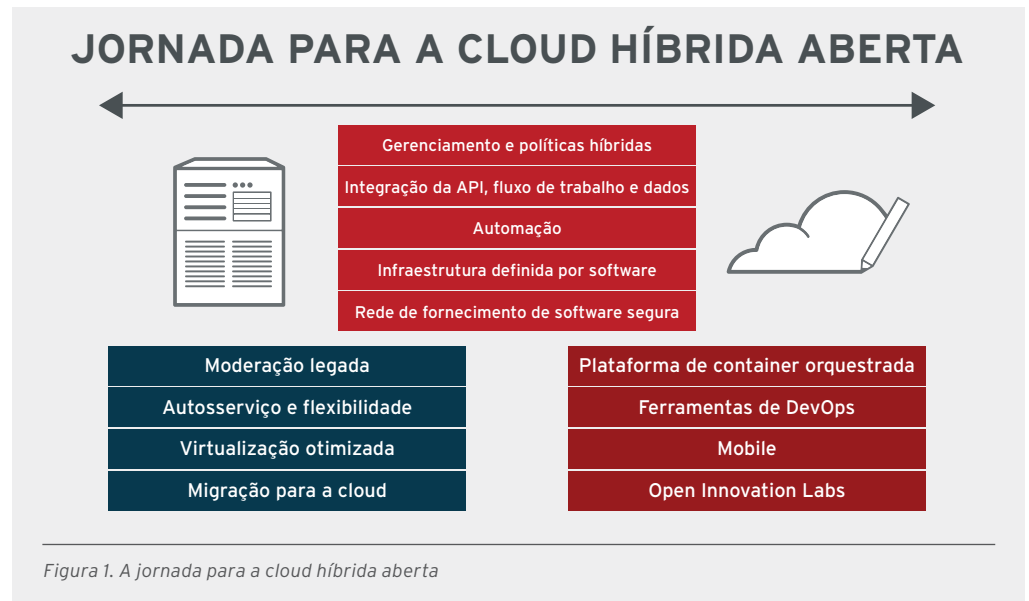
JORNADA PARA A CLOUD HÍBRIDA ABERTA

Gerenciamento e políticas híbridas
Integração da API, fluxo de trabalho e dados
Automação
Infraestrutura definida por software
Rede de fornecimento de software segura

Moderação legada
Autosserviço e flexibilidade
Virtualização otimizada
Migração para a cloud

Plataforma de container orquestrada
Ferramentas de DevOps
Mobile
Open Innovation Labs

Figura 1. A jornada para a cloud híbrida aberta